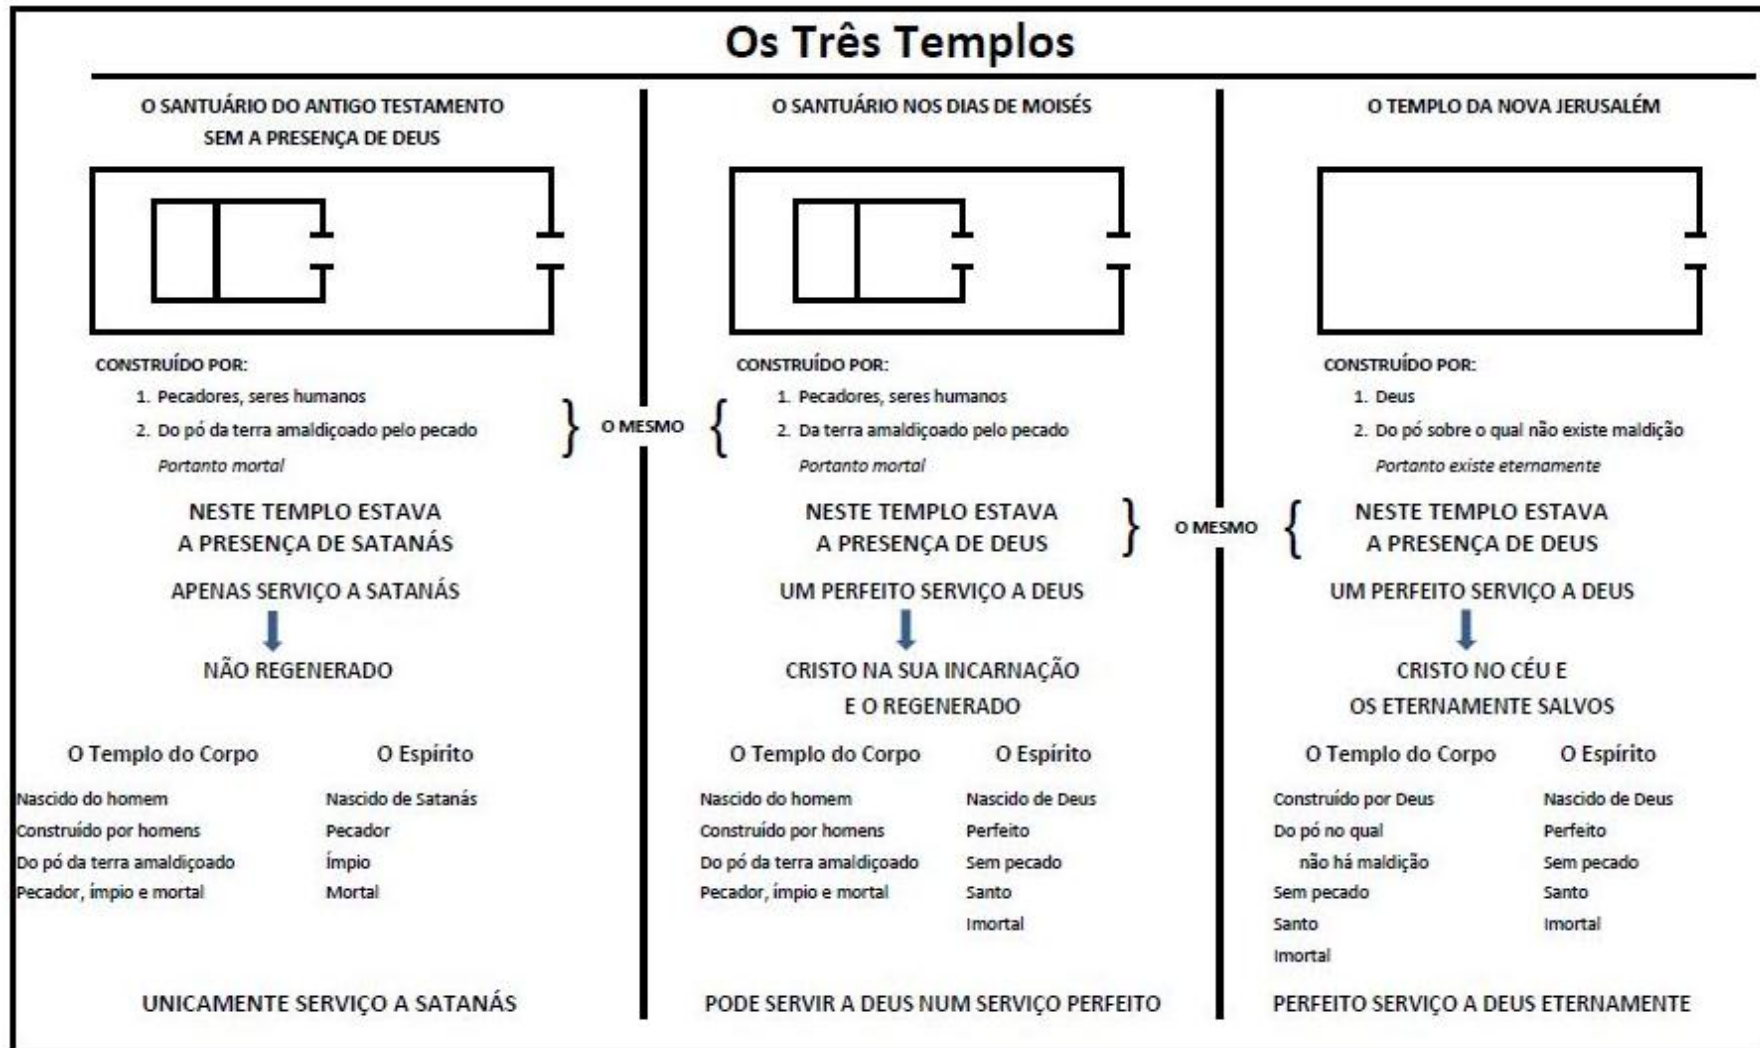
Os Três Templos

O SANTUÁRIO DO ANTIGO TESTAMENTO
SEM A PRESENÇA DE DEUS

CONSTRUÍDO POR:
1. Pecadores, seres humanos
2. Do pó da terra amaldiçoado pelo pecado
Portanto mortal

NESTE TEMPLO ESTAVA
A PRESENÇA DE SATANÁS

APENAS SERVIÇO A SATANÁS

NÃO REGENERADO

O Templo do Corpo
Nascido do homem
Construído por homens
Do pó da terra amaldiçoado
Pecador, ímpio e mortal

O Espírito
Nascido de Satanás
Pecador
Ímpio
Mortal

UNICAMENTE SERVIÇO A SATANÁS

O MESMO

O SANTUÁRIO NOS DIAS DE MOISÉS

CONSTRUÍDO POR:
1. Pecadores, seres humanos
2. Da terra amaldiçoado pelo pecado
Portanto mortal

NESTE TEMPLO ESTAVA
A PRESENÇA DE DEUS

UM PERFEITO SERVIÇO A DEUS

CRISTO NA SUA INCARNAÇÃO
E O REGENERADO

O Templo do Corpo
Nascido do homem
Construído por homens
Do pó da terra amaldiçoado
Pecador, ímpio e mortal

O Espírito
Nascido de Deus
Perfeito
Sem pecado
Santo
Imortal

PODE SERVIR A DEUS NUM SERVIÇO PERFEITO

O MESMO

O TEMPLO DA NOVA JERUSALÉM

CONSTRUÍDO POR:
1. Deus
2. Do pó sobre o qual não existe maldição
Portanto existe eternamente

NESTE TEMPLO ESTAVA
A PRESENÇA DE DEUS

UM PERFEITO SERVIÇO A DEUS

CRISTO NO CÉU E
OS ETERNAMENTE SALVOS

O Templo do Corpo
Construído por Deus
Do pó no qual
não há maldição
Sem pecado
Santo
Imortal

O Espírito
Nascido de Deus
Perfeito
Sem pecado
Santo
Imortal

PERFEITO SERVIÇO A DEUS ETERNAMENTE